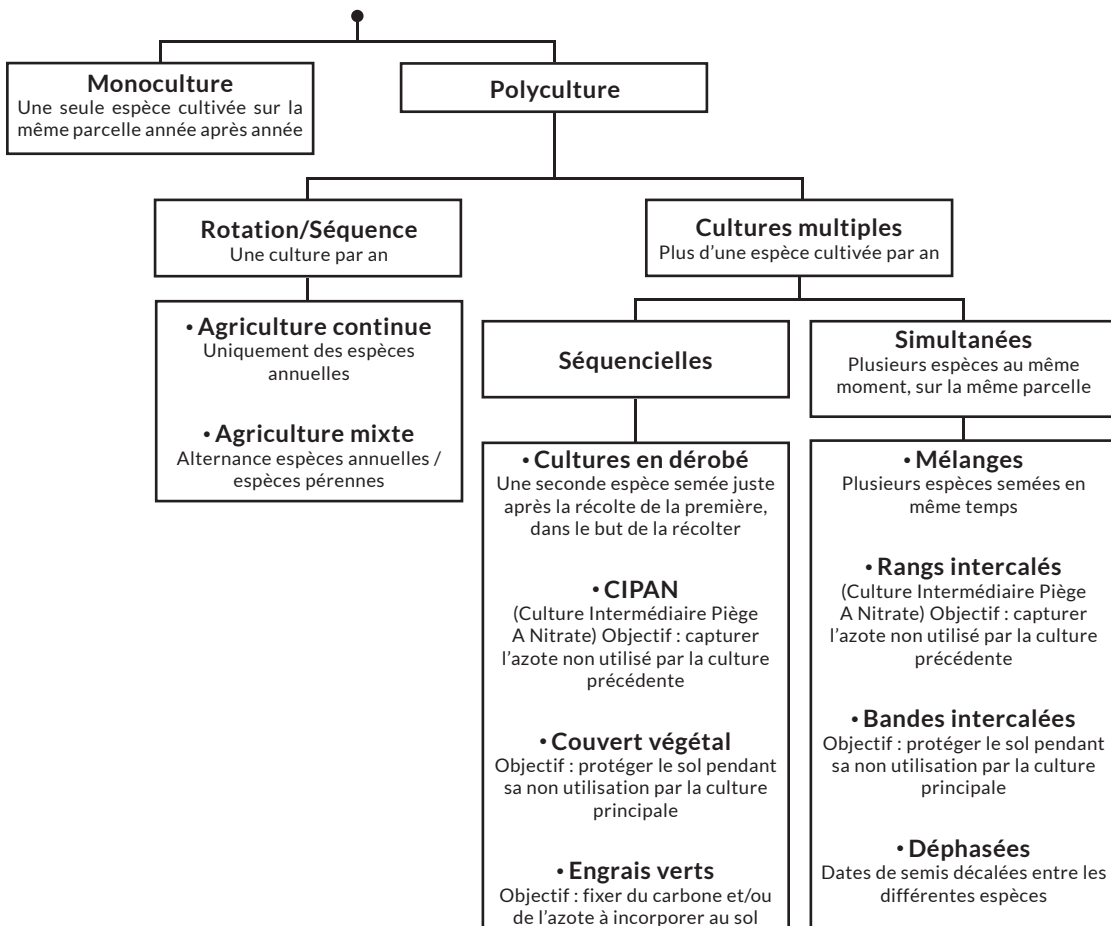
**Monoculture**
Une seule espèce cultivée sur la même parcelle année après année

**Polyculture**

**Rotation/Séquence**
Une culture par an

• **Agriculture continue**
Uniquement des espèces annuelles

• **Agriculture mixte**
Alternance espèces annuelles / espèces pérennes

**Cultures multiples**
Plus d'une espèce cultivée par an

**Séquencielles**

• **Cultures en dérobé**
Une seconde espèce semée juste après la récolte de la première, dans le but de la récolter

• **CIPAN**
(Culture Intermédiaire Piège A Nitrate) Objectif : capturer l'azote non utilisé par la culture précédente

• **Couvert végétal**
Objectif : protéger le sol pendant sa non utilisation par la culture principale

• **Engrais verts**
Objectif : fixer du carbone et/ou de l'azote à incorporer au sol

**Simultanées**
Plusieurs espèces au même moment, sur la même parcelle

• **Mélanges**
Plusieurs espèces semées en même temps

• **Rangs intercalés**
(Culture Intermédiaire Piège A Nitrate) Objectif : capturer l'azote non utilisé par la culture précédente

• **Bandes intercalées**
Objectif : protéger le sol pendant sa non utilisation par la culture principale

• **Déphasées**
Dates de semis décalées entre les différentes espèces